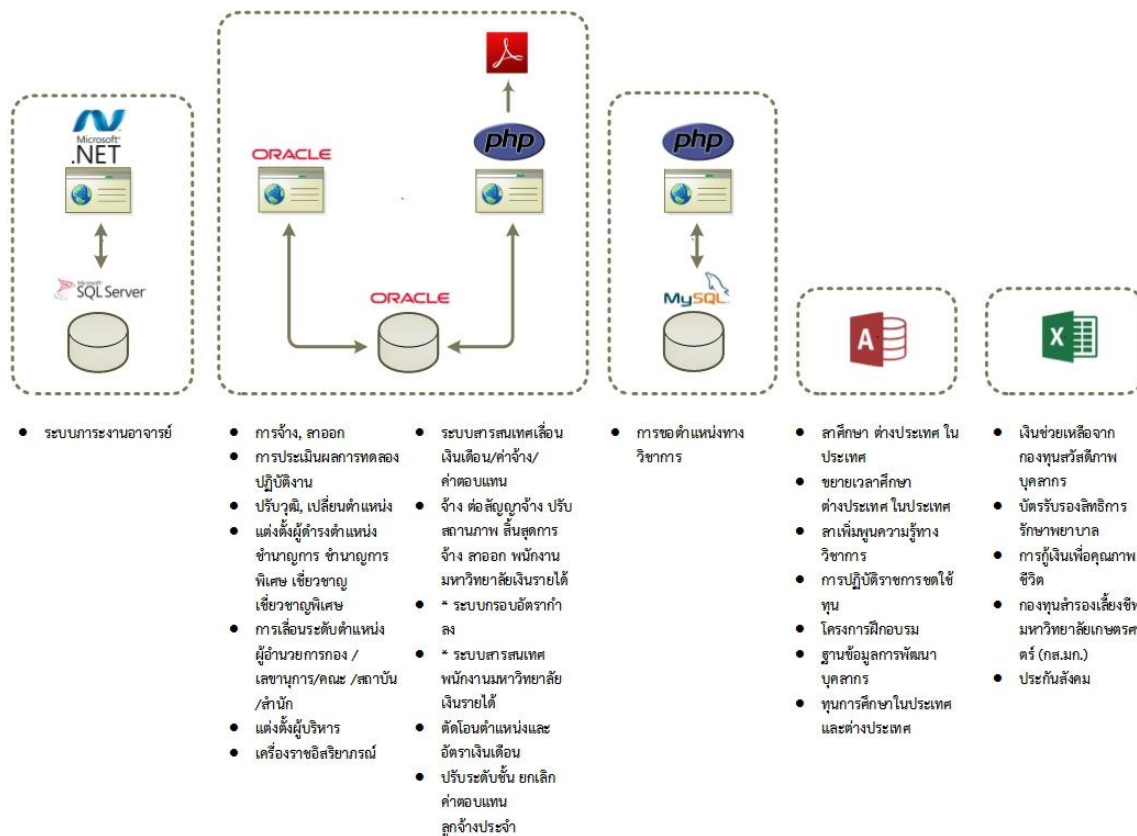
Microsoft .NET

SQL Server

ORACLE

php

ORACLE

php

MySQL

A

X

- ระบบภาระงานอาจารย์

- การจ้าง, ลาออก
- การประเมินผลการทดลองปฏิบัติงาน
- ปรับวุฒิ, เปลี่ยนตำแหน่ง
- แต่งตั้งผู้ดำรงตำแหน่งชำนาญการ ชำนาญการพิเศษ เชี่ยวชาญ เชี่ยวชาญพิเศษ
- การเลื่อนระดับตำแหน่งผู้อำนวยการกอง / เลขานุการ/คณะ /สถาบัน /สำนัก
- แต่งตั้งผู้บริหาร
- เครื่องราชอิสริยาภรณ์

- ระบบสารสนเทศเลื่อนเงินเดือน/ค่าจ้าง/ค่าตอบแทน
- จ้าง ต่อสัญญาจ้าง ปรับสถานภาพ สิ้นสุดการจ้าง ลาออก พนักงานมหาวิทยาลัยเงินรายได้
- * ระบบกรอบอัตรากำลง
- * ระบบสารสนเทศพนักงานมหาวิทยาลัยเงินรายได้
- ตัดโอนตำแหน่งและอัตราเงินเดือน
- ปรับระดับชั้น ยกเลิกค่าตอบแทนลูกจ้างประจำ

- การขอตำแหน่งทางวิชาการ

- ลาศึกษา ต่างประเทศ ในประเทศ
- ขยายเวลาศึกษาต่างประเทศ ในประเทศ
- ลาเพิ่มพูนความรู้ทางวิชาการ
- การปฏิบัติราชการชดใช้ทุน
- โครงการฝึกอบรม
- ฐานข้อมูลการพัฒนาบุคลากร
- ทุนการศึกษาในประเทศและต่างประเทศ

- เงินช่วยเหลือจากกองทุนสวัสดิภาพบุคลากร
- บัตรรับรองสิทธิการรักษาพยาบาล
- การกู้เงินเพื่อคุณภาพชีวิต
- กองทุนสำรองเลี้ยงชีพ มหาวิทยาลัยเกษตรศาสตร์ (กส.มก.)
- ประกันสังคม